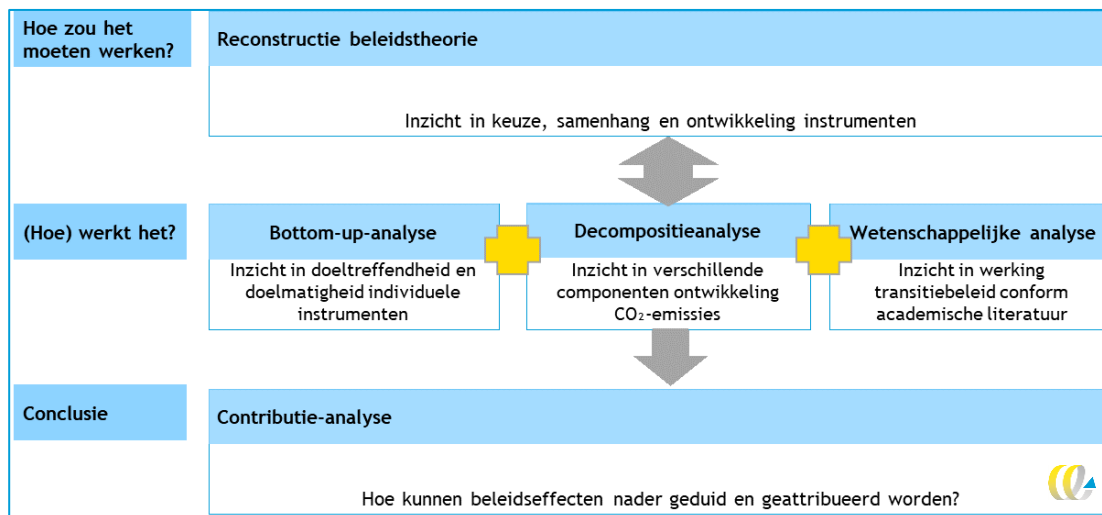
Hoe zou het moeten werken?

Reconstructie beleidstheorie

Inzicht in keuze, samenhang en ontwikkeling instrumenten

(Hoe) werkt het?

Bottom-up-analyse

Inzicht in doeltreffendheid en doelmatigheid individuele instrumenten

Decompositieanalyse

Inzicht in verschillende componenten ontwikkeling $CO_2$-emissies

Wetenschappelijke analyse

Inzicht in werking transitiebeleid conform academische literatuur

Conclusie

Contributie-analyse

Hoe kunnen beleidseffecten nader geduid en geattribueerd worden?